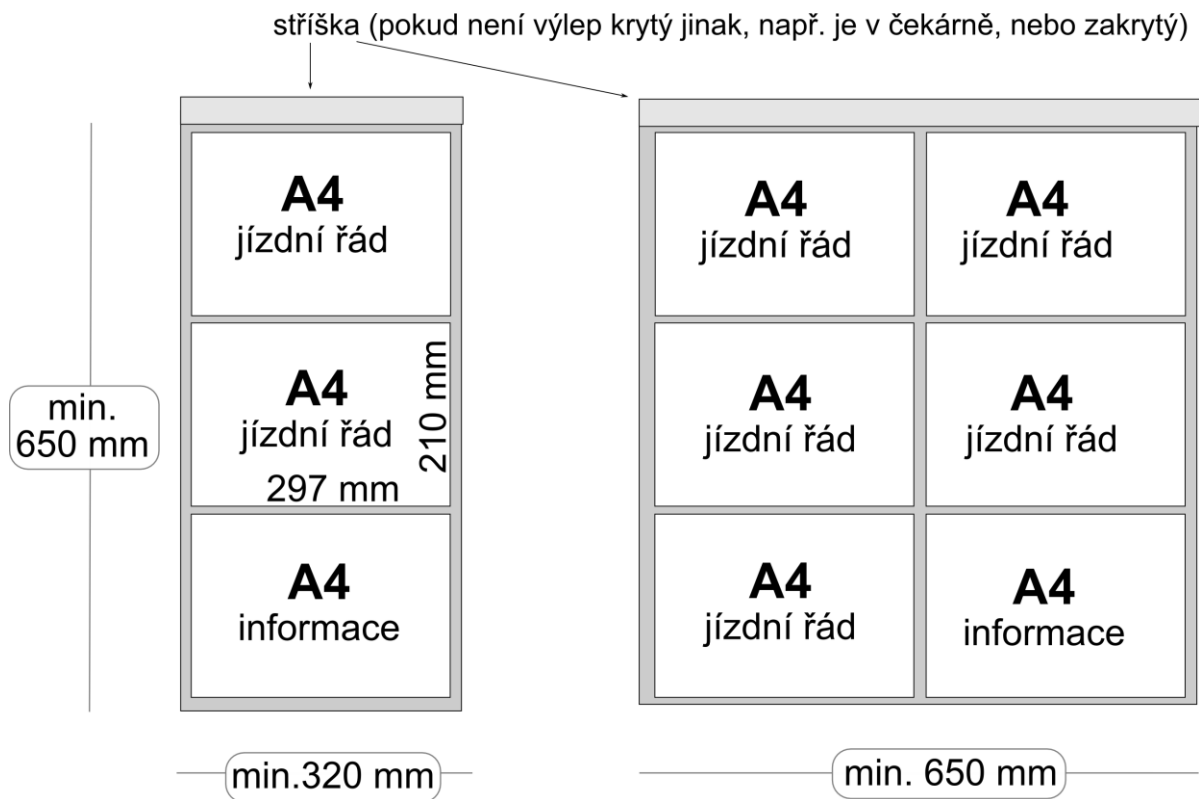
stříška (pokud není výlep krytý jinak, např. je v čekárně, nebo zakrytý)

min.
650 mm

A4
jízdní řád

A4
jízdní řád
210 mm
297 mm

A4
informace

min.320 mm

A4
jízdní řád

A4
jízdní řád

A4
jízdní řád

A4
jízdní řád

A4
jízdní řád

A4
informace

min. 650 mm